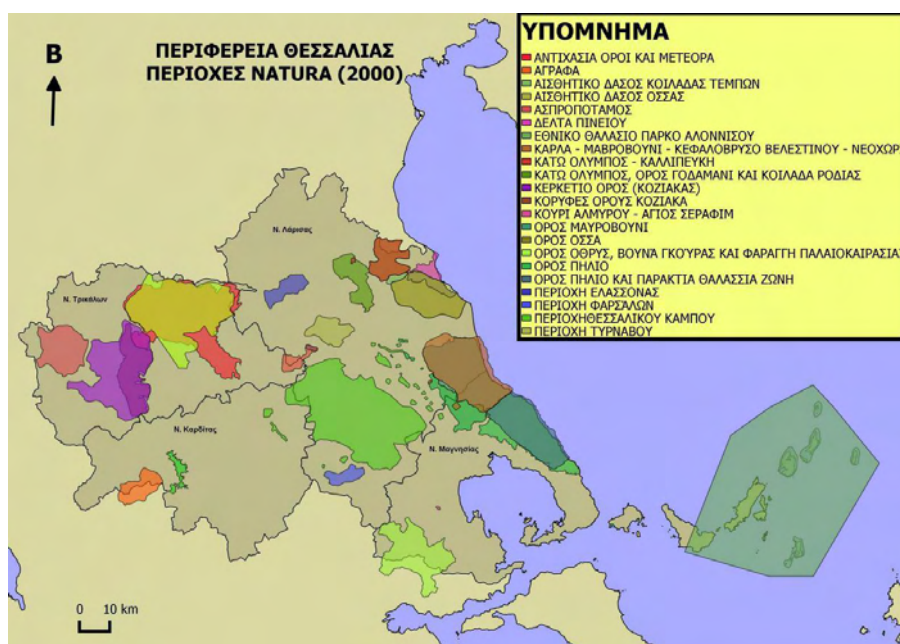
Β

ΠΕΡΙΦΕΡΕΙΑ ΘΕΣΣΑΛΙΑΣ
ΠΕΡΙΟΧΕΣ NATURA (2000)

ΥΠΟΜΝΗΜΑ
ΑΝΤΙΧΑΣΙΑ ΟΡΟΙ ΚΑΙ ΜΕΤΕΟΡΑ
ΑΓΡΑΦΑ
ΑΙΣΘΗΤΙΚΟ ΔΑΣΟΣ ΚΟΙΛΑΔΑΣ ΤΕΜΠΩΝ
ΑΙΣΘΗΤΙΚΟ ΔΑΣΟΣ ΟΣΣΑΣ
ΑΣΠΡΟΠΟΤΑΜΟΣ
ΔΕΛΤΑ ΠΗΝΕΙΟΥ
ΕΘΝΙΚΟ ΘΑΛΑΣΙΟ ΠΑΡΚΟ ΑΛΟΝΝΙΣΟΥ
ΚΑΡΛΑ - ΜΑΥΡΟΒΟΥΝΙ - ΚΕΦΑΛΟΒΡΥΣΟ ΒΕΛΕΣΤΙΝΟΥ - ΝΕΟΧΩΡ
ΚΑΤΩ ΟΛΥΜΠΟΣ - ΚΑΛΛΙΠΕΥΚΗ
ΚΑΤΩ ΟΛΥΜΠΟΣ, ΟΡΟΣ ΓΟΔΑΜΑΝΙ ΚΑΙ ΚΟΙΛΑΔΑ ΡΟΔΙΑΣ
ΚΕΡΚΕΤΙΟ ΟΡΟΣ (ΚΟΖΙΑΚΑΣ)
ΚΟΡΥΦΕΣ ΟΡΟΥΣ ΚΟΖΙΑΚΑ
ΚΟΥΡΙ ΑΛΜΥΡΟΥ - ΑΓΙΟΣ ΣΕΡΑΦΙΜ
ΟΡΟΣ ΜΑΥΡΟΒΟΥΝΙ
ΟΡΟΣ ΟΣΣΑ
ΟΡΟΣ ΟΘΡΥΣ, ΒΟΥΝΑ ΓΚΟΥΡΑΣ ΚΑΙ ΦΑΡΑΓΓΙ ΠΑΛΑΙΟΚΑΙΡΑΣΙΑ
ΟΡΟΣ ΠΗΛΙΟ
ΟΡΟΣ ΠΗΛΙΟ ΚΑΙ ΠΑΡΑΚΤΙΑ ΘΑΛΑΣΣΙΑ ΖΩΝΗ
ΠΕΡΙΟΧΗ ΕΛΑΣΣΟΝΑΣ
ΠΕΡΙΟΧΗ ΦΑΡΣΑΛΩΝ
ΠΕΡΙΟΧΗΘΕΣΣΑΛΙΚΟΥ ΚΑΜΠΟΥ
ΠΕΡΙΟΧΗ ΤΥΡΝΑΒΟΥ

Ν. Λάρισας
Ν. Τρικάλων
Ν. Καρδίτσας
Ν. Μαγνησίας

0 10 km